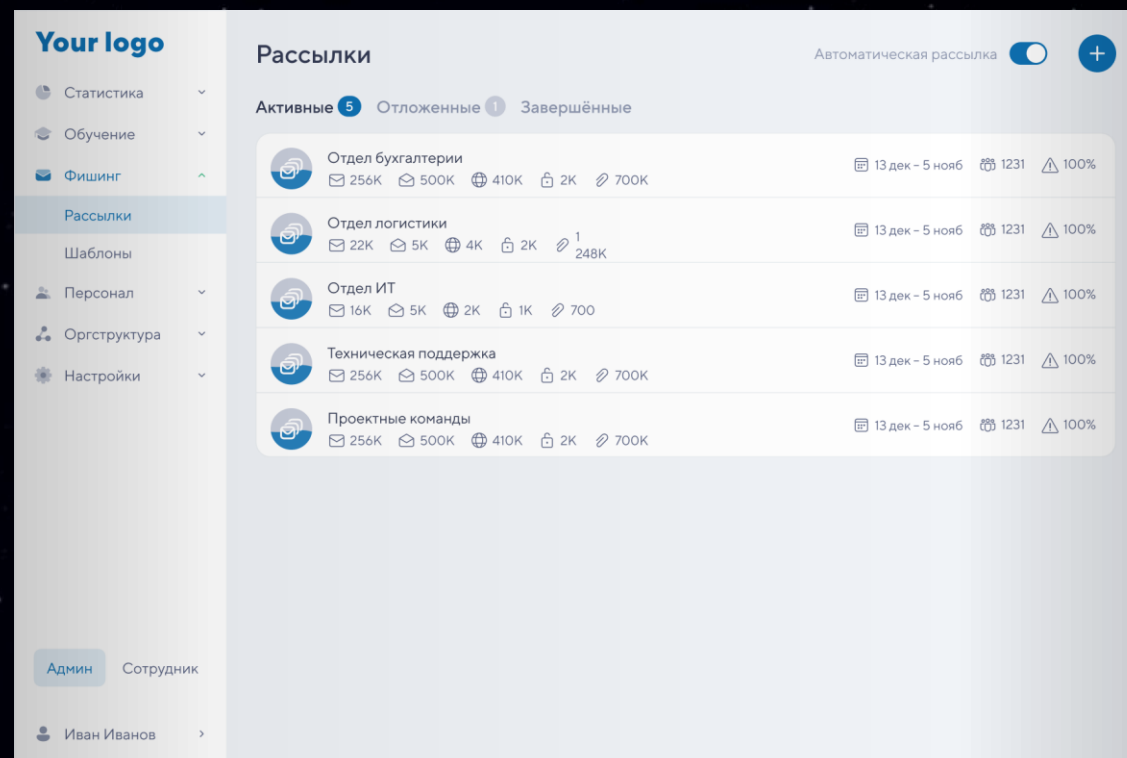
Your logo

Статистика
Обучение
Фишинг
Рассылки
Шаблоны
Персонал
Оргструктура
Настройки

Админ Сотрудник

Иван Иванов

Рассылки

Автоматическая рассылка

+

Активные 5 Отложенные 1 Завершённые

Отдел бухгалтерии
256K 500K 410K 2K 700K
13 дек – 5 нояб 1231 100%

Отдел логистики
22K 5K 4K 2K 1 248K
13 дек – 5 нояб 1231 100%

Отдел ИТ
16K 5K 2K 1K 700
13 дек – 5 нояб 1231 100%

Техническая поддержка
256K 500K 410K 2K 700K
13 дек – 5 нояб 1231 100%

Проектные команды
256K 500K 410K 2K 700K
13 дек – 5 нояб 1231 100%